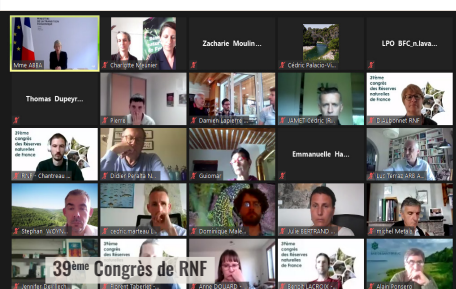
Mme ABBA
Charlotte Meunier
Zacharie Moulin...
Cédric Palacio-Vi...
LPO BFC_n.lava...
Thomas Dupeyr...
Pierre
Damien Laplante
JANET Cédric (R...
D. Lohner RNF
39ème congrès des Réserves naturelles de France
39ème congrès des Réserves naturelles de France
RNF - Chanteau...
Didier Perrette N...
Guiomar
Emmanuelle Ha...
Luc Terraz ANS A...
Stephan WDVN...
Cedric Marteau ...
Dominique Male...
Julie BERTRAND ...
Michel Metais
Jennifer Bertaech...
Romain Taberlet
Anne DOUARD
Benoit LACROIX
Alain Ponsero
39ème Congrès de RNF